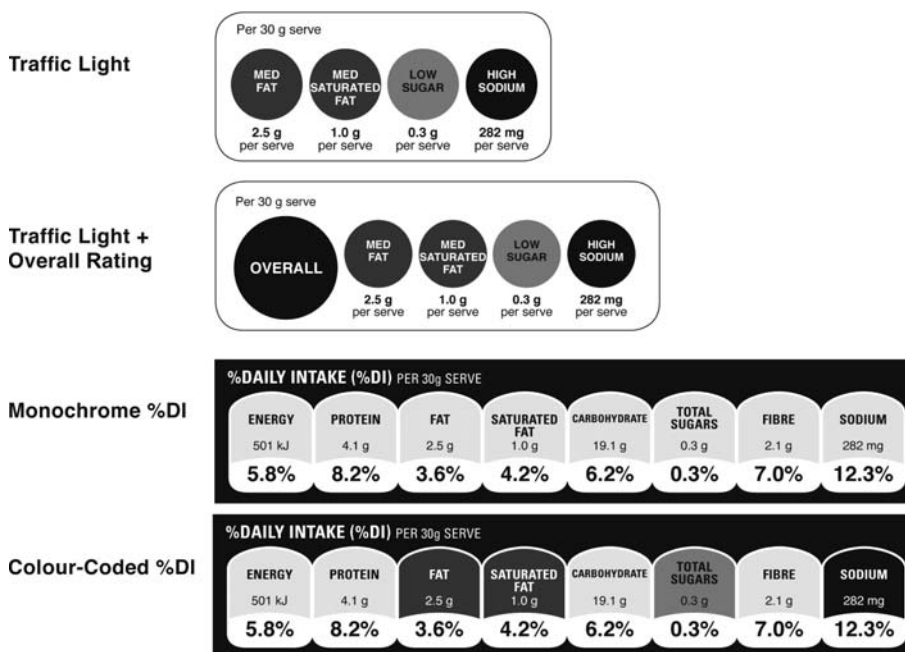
Traffic Light

Per 30 g serve

MED FAT
2.5 g per serve

MED SATURATED FAT
1.0 g per serve

LOW SUGAR
0.3 g per serve

HIGH SODIUM
282 mg per serve

Traffic Light + Overall Rating

Per 30 g serve

OVERALL

MED FAT
2.5 g per serve

MED SATURATED FAT
1.0 g per serve

LOW SUGAR
0.3 g per serve

HIGH SODIUM
282 mg per serve

Monochrome %DI

%DAILY INTAKE (%DI) PER 30g SERVE

| ENERGY | PROTEIN | FAT | SATURATED FAT | CARBOHYDRATE | TOTAL SUGARS | FIBRE | SODIUM |
|---|---|---|---|---|---|---|---|
| 501 kJ | 4.1 g | 2.5 g | 1.0 g | 19.1 g | 0.3 g | 2.1 g | 282 mg |
| 5.8% | 8.2% | 3.6% | 4.2% | 6.2% | 0.3% | 7.0% | 12.3% |

Colour-Coded %DI

%DAILY INTAKE (%DI) PER 30g SERVE

| ENERGY | PROTEIN | FAT | SATURATED FAT | CARBOHYDRATE | TOTAL SUGARS | FIBRE | SODIUM |
|---|---|---|---|---|---|---|---|
| 501 kJ | 4.1 g | 2.5 g | 1.0 g | 19.1 g | 0.3 g | 2.1 g | 282 mg |
| 5.8% | 8.2% | 3.6% | 4.2% | 6.2% | 0.3% | 7.0% | 12.3% |